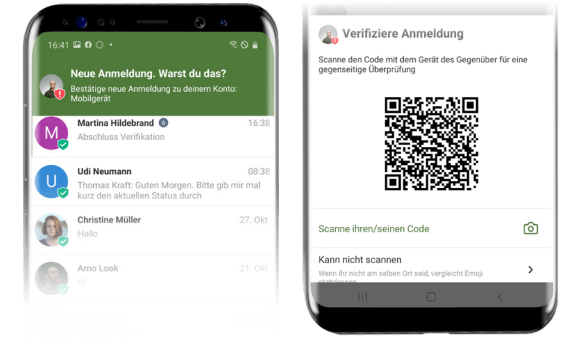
16:41

Neue Anmeldung. Warst du das?
Bestätige neue Anmeldung zu deinem Konto: Mobilgerät

M
Martina Hildebrand 6
16:38
Abschluss Verifikation

U
Udi Neumann
08:38
Thomas Kraft: Guten Morgen. Bitte gib mir mal kurz den aktuellen Status durch

Christine Müller
27. Okt.
Hallo

Arno Look
21. Okt.
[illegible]

Verifiziere Anmeldung

Scanne den Code mit dem Gerät des Gegenüber für eine gegenseitige Überprüfung

Scanne ihren/seinen Code

Kann nicht scannen
Wenn ihr nicht am selben Ort seid, vergleicht Emoji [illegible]